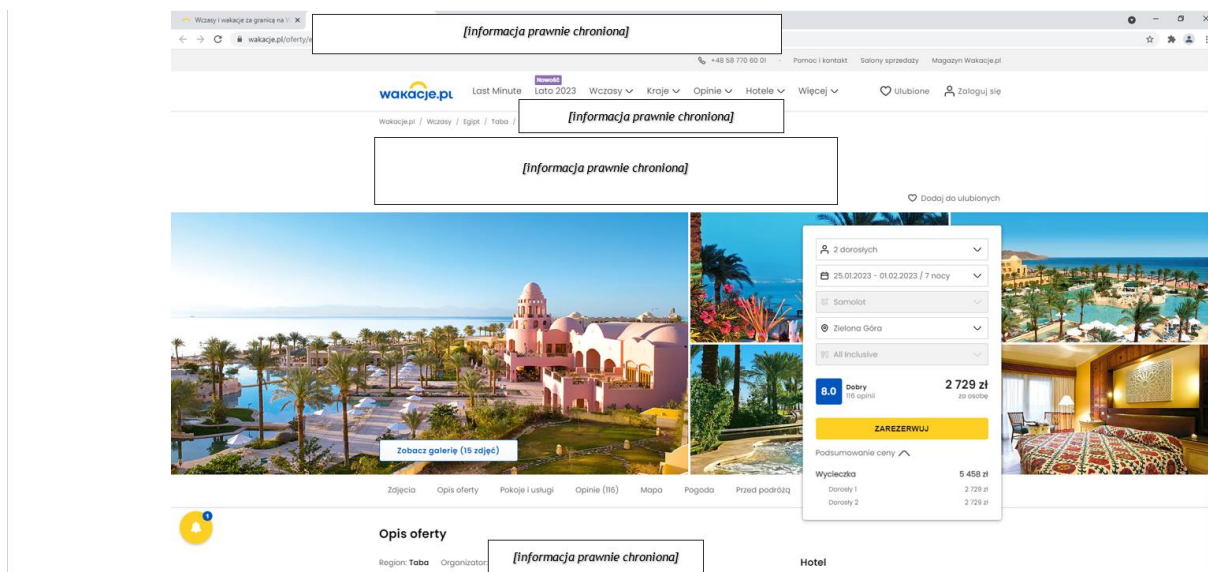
Wczasy i wakacje za granicą na W ×
wakacje.pl/oferty/

[informacja prawnie chroniona]

+48 58 770 60 01 · Pomoc i kontakt Salony sprzedaży Magazyn Wakacje.pl

wakacje.pl Last Minute Nowość Lato 2023 Wczasy Kraje Opinie Hotele Więcej Ulubione Zaloguj się

Wakacje.pl / Wczasy / Egipt / Taba /

[informacja prawnie chroniona]

[informacja prawnie chroniona]

Dodaj do ulubionych

2 dorosłych
25.01.2023 - 01.02.2023 / 7 nocy
Samolot
Zielona Góra
All Inclusive

8.0 Dobry 116 opinii

2 729 zł za osobę

ZAREZERWUJ

Podsumowanie ceny

| Wycieczka | 5 458 zł |
|---|---|
| Dorosły 1 | 2 729 zł |
| Dorosły 2 | 2 729 zł |

Zobacz galerię (15 zdjęć)

Zdjęcia Opis oferty Pokoje i usługi Opinie (116) Mapa Pogoda Przed podróżą

1

Opis oferty

Region: Taba Organizator: [informacja prawnie chroniona]

Hotel